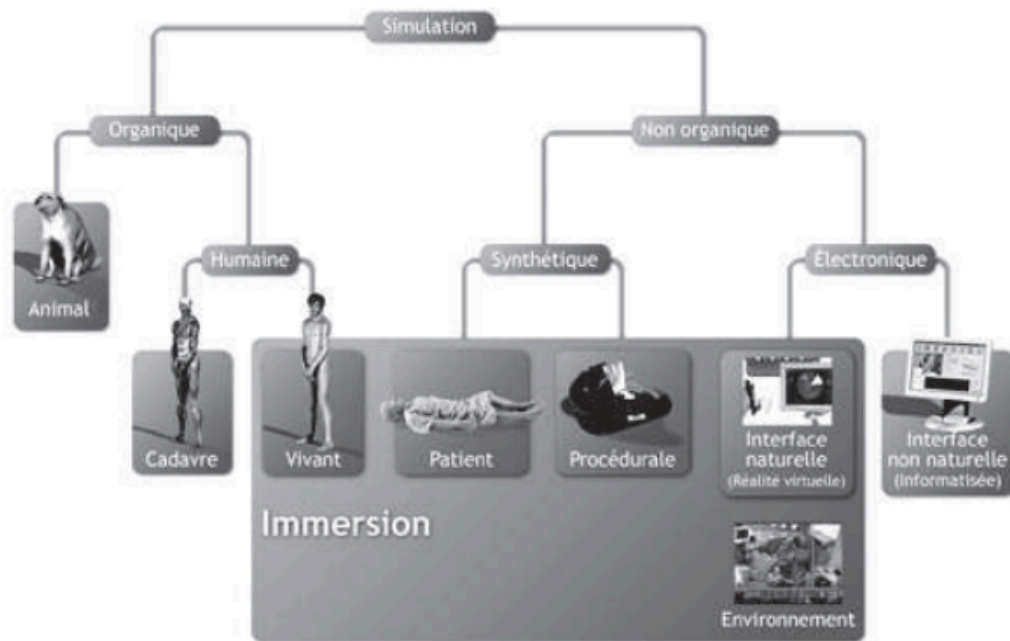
Simulation

Organique

Non organique

Animal

Humaine

Synthétique

Électronique

Cadavre

Vivant

Patient

Procédurale

Interface naturelle (Réalité virtuelle)

Interface non naturelle (Informatisée)

Immersion

Environnement